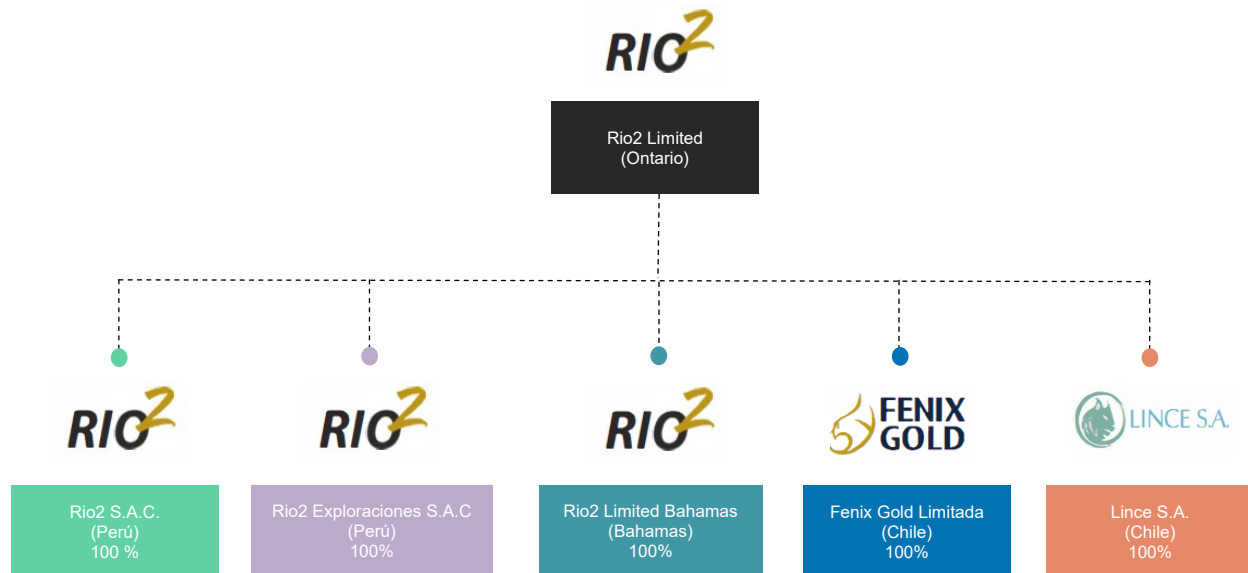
RIO2

Rio2 Limited
(Ontario)

RIO2

Rio2 S.A.C.
(Perú)
100 %

RIO2

Rio2 Exploraciones S.A.C
(Perú)
100%

RIO2

Rio2 Limited Bahamas
(Bahamas)
100%

FENIX GOLD

Fenix Gold Limitada
(Chile)
100%

LINCE S.A.

Lince S.A.
(Chile)
100%